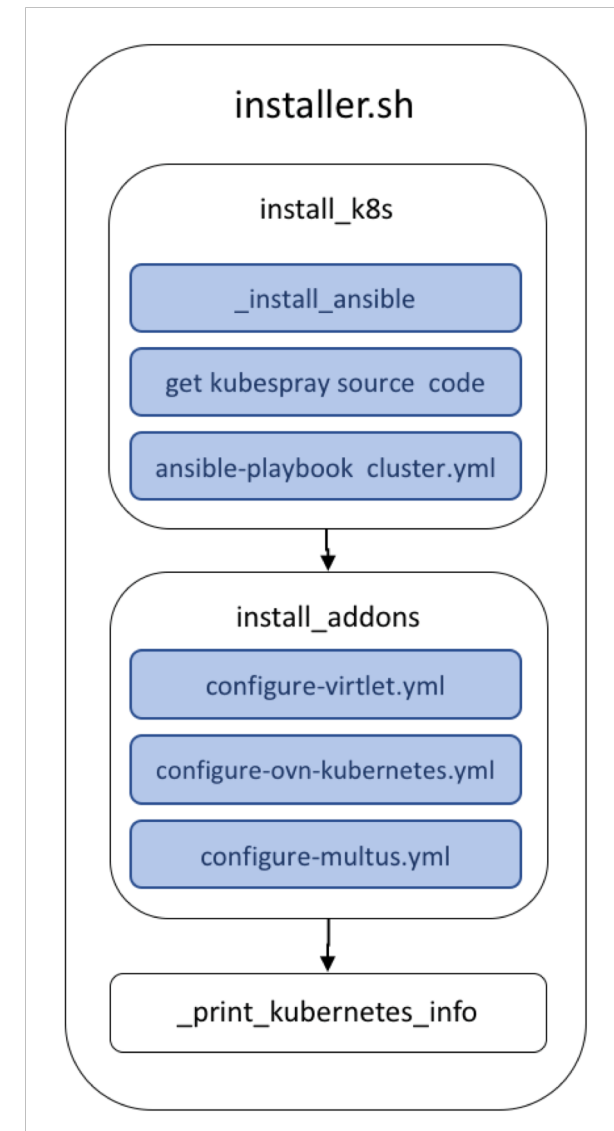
installer.sh

install_k8s

_install_ansible

get kubespray source code

ansible-playbook cluster.yml

install_addons

configure-virtlet.yml

configure-ovn-kubernetes.yml

configure-multus.yml

_print_kubernetes_info